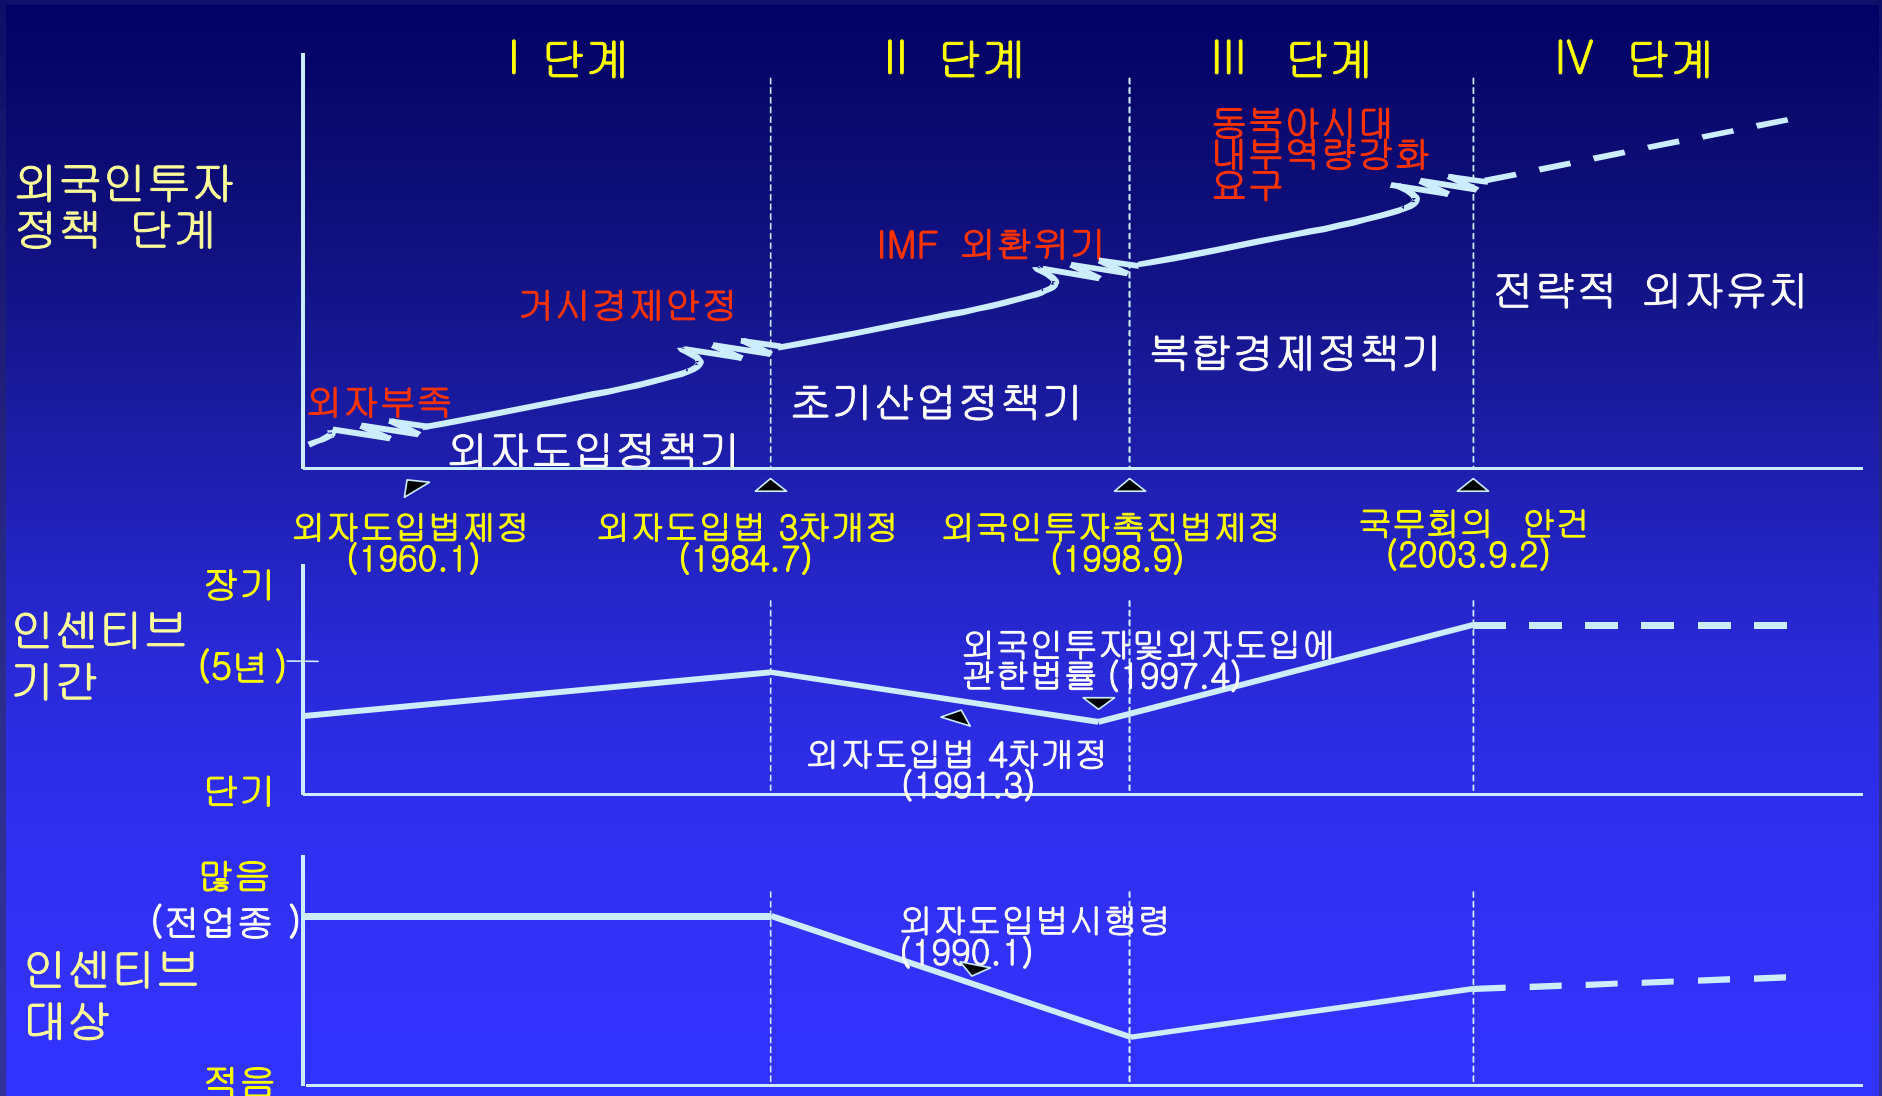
Ⅰ 단계
Ⅱ 단계
Ⅲ 단계
Ⅳ 단계

외국인투자 정책 단계

동북아시대 내부역량강화 요구
IMF 외환위기
거시경제안정
외자부족
전략적 외자유치
복합경제정책기
초기산업정책기
외자도입정책기

외자도입법제정 (1960.1)
외자도입법 3차개정 (1984.7)
외국인투자촉진법제정 (1998.9)
국무회의 안건 (2003.9.2)

인센티브 기간
장기
(5년)
단기
외국인투자및외자도입에 관한법률 (1997.4)
외자도입법 4차개정 (1991.3)

인센티브 대상
많음 (전업종)
적음
외자도입법시행령 (1990.1)